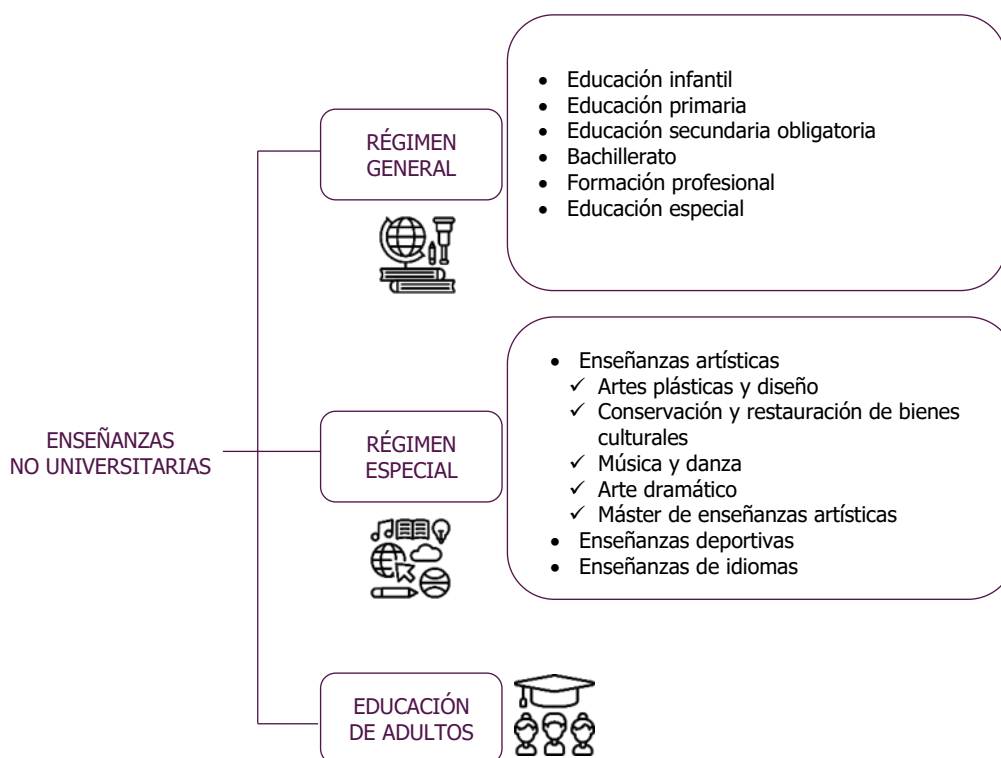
ENSEÑANZAS NO UNIVERSITARIAS

RÉGIMEN GENERAL

- Educación infantil
- Educación primaria
- Educación secundaria obligatoria
- Bachillerato
- Formación profesional
- Educación especial

RÉGIMEN ESPECIAL

- Enseñanzas artísticas
  ✓ Artes plásticas y diseño
  ✓ Conservación y restauración de bienes culturales
  ✓ Música y danza
  ✓ Arte dramático
  ✓ Máster de enseñanzas artísticas
- Enseñanzas deportivas
- Enseñanzas de idiomas

EDUCACIÓN DE ADULTOS